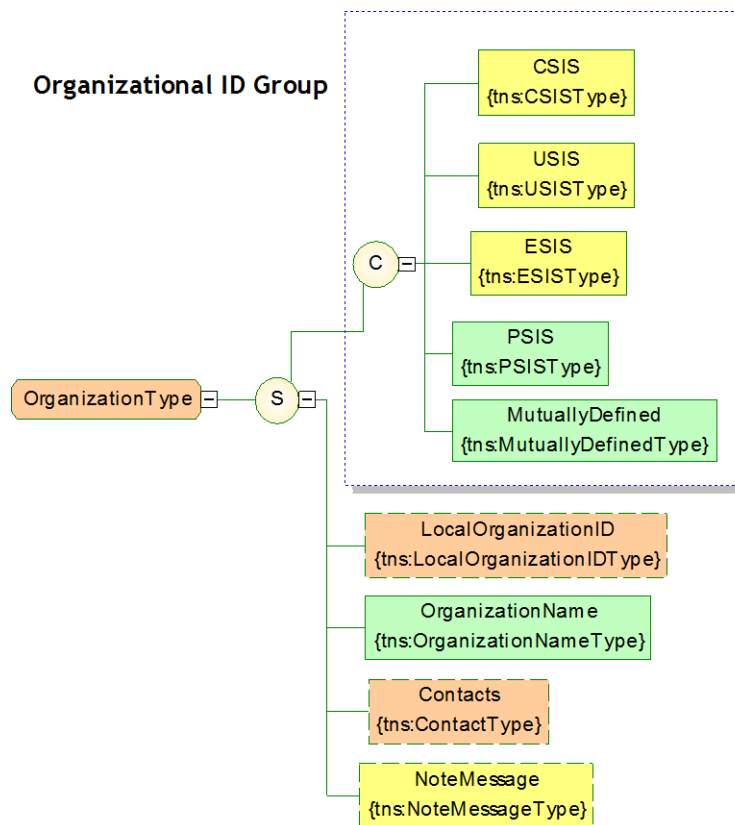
Organizational ID Group

CSIS
{tns:CSISType}

USIS
{tns:USISType}

C

ESIS
{tns:ESISType}

PSIS
{tns:PSISType}

OrganizationType

S

MutuallyDefined
{tns:MutuallyDefinedType}

LocalOrganizationID
{tns:LocalOrganizationIDType}

OrganizationName
{tns:OrganizationNameType}

Contacts
{tns:ContactType}

NoteMessage
{tns:NoteMessageType}